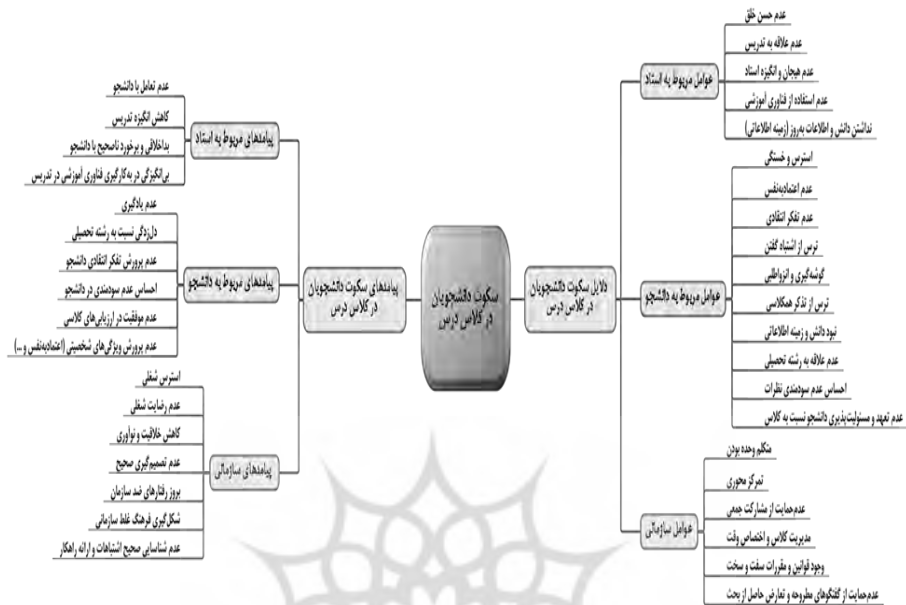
سکوت دانشجویان در کلاس درس

دلایل سکوت دانشجویان در کلاس درس

عوامل مربوط به استاد
عدم حسن خلق
عدم علاقه به تدریس
عدم هیجان و انگیزه استاد
عدم استفاده از فناوری آموزشی
نداشتن دانش و اطلاعات به‌روز (زمینه اطلاعاتی)

عوامل مربوط به دانشجو
استرس و خستگی
عدم اعتمادبه‌نفس
عدم تفکر انتقادی
ترس از اشتباه گفتن
گوشه‌گیری و انزواطلبی
ترس از تذکر همکلاسی
نبود دانش و زمینه اطلاعاتی
عدم علاقه به رشته تحصیلی
احساس عدم سودمندی نظرات
عدم تعهد و مسئولیت‌پذیری دانشجو نسبت به کلاس

عوامل سازمانی
متکلم وحده بودن
تمرکز محوری
عدم‌حمایت از مشارکت جمعی
مدیریت کلاس و اختصاص وقت
وجود قوانین و مقررات سفت و سخت
عدم‌حمایت از گفتگوهای مطروحه و تعارض حاصل از بحث

پیامدهای سکوت دانشجویان در کلاس درس

پیامدهای مربوط به استاد
عدم تعامل با دانشجو
کاهش انگیزه تدریس
بداخلاقی و برخورد ناصحیح با دانشجو
بی‌انگیزگی در به‌کارگیری فناوری آموزشی در تدریس

پیامدهای مربوط به دانشجو
عدم یادگیری
دل‌زدگی نسبت به رشته تحصیلی
عدم پرورش تفکر انتقادی دانشجو
احساس عدم سودمندی در دانشجو
عدم موفقیت در ارزیابی‌های کلاسی
عدم پرورش ویژگی‌های شخصیتی (اعتمادبه‌نفس و ...)

پیامدهای سازمانی
استرس شغلی
عدم رضایت شغلی
کاهش خلاقیت و نوآوری
عدم تصمیم‌گیری صحیح
بروز رفتارهای ضد سازمان
شکل‌گیری فرهنگ غلط سازمانی
عدم شناسایی صحیح اشتباهات و ارائه راهکار